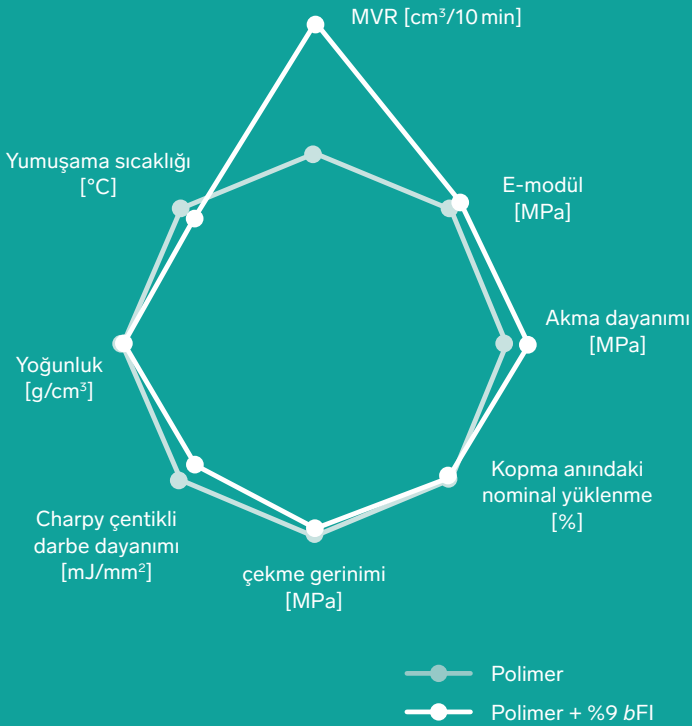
MVR [cm³/10 min]

Yumuşama sıcaklığı [°C]

E-modül [MPa]

Akma dayanımı [MPa]

Yoğunluk [g/cm³]

Kopma anındaki nominal yüklenme [%]

Charpy çentikli darbe dayanımı [mJ/mm²]

çekme gerinimi [MPa]

Polimer

Polimer + %9 *b*FI